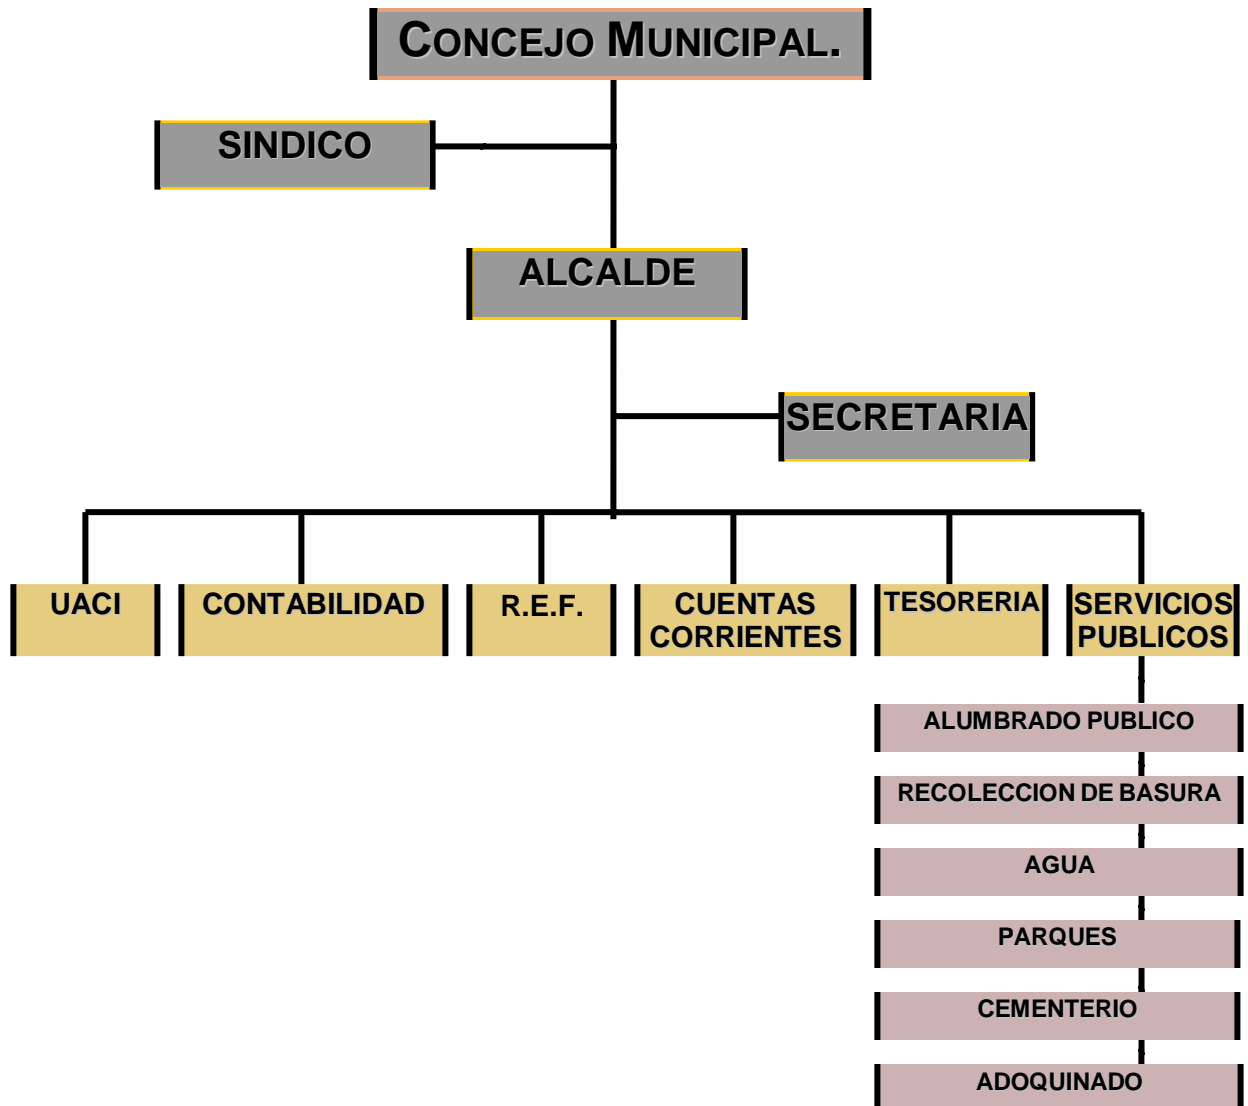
CONCEJO MUNICIPAL.

SINDICO

ALCALDE

SECRETARIA

UACI

CONTABILIDAD

R.E.F.

CUENTAS CORRIENTES

TESORERIA

SERVICIOS PUBLICOS

ALUMBRADO PUBLICO

RECOLECCION DE BASURA

AGUA

PARQUES

CEMENTERIO

ADOQUINADO